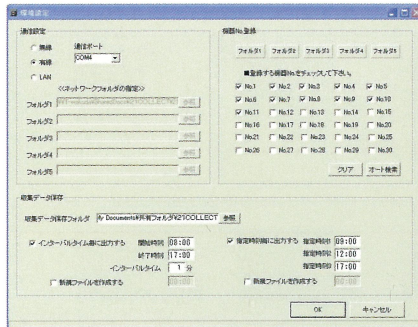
環境設定

通信設定
無線
有線
LAN
通信ポート
COM4
<ネットワークフォルダの指定>
フォルダ1
参照
フォルダ2
参照
フォルダ3
参照
フォルダ4
参照
フォルダ5
参照

機器No.登録
フォルダ1
フォルダ2
フォルダ3
フォルダ4
フォルダ5
■登録する機器Noをチェックして下さい。
No.1
No.2
No.3
No.4
No.5
No.6
No.7
No.8
No.9
No.10
No.11
No.12
No.13
No.14
No.15
No.16
No.17
No.18
No.19
No.20
No.21
No.22
No.23
No.24
No.25
No.26
No.27
No.28
No.29
No.30
クリア
オート検索

収集データ保存
収集データ保存フォルダ
My Documents¥共有フォルダ¥21COLLECT
参照
インターバルタイム毎に出力する
開始時刻
08:00
終了時刻
17:00
インターバルタイム
1
分
新規ファイルを作成する
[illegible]
指定時刻毎に出力する
指定時刻①
09:00
指定時刻②
12:00
指定時刻③
17:00
新規ファイルを作成する
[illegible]

OK
キャンセル